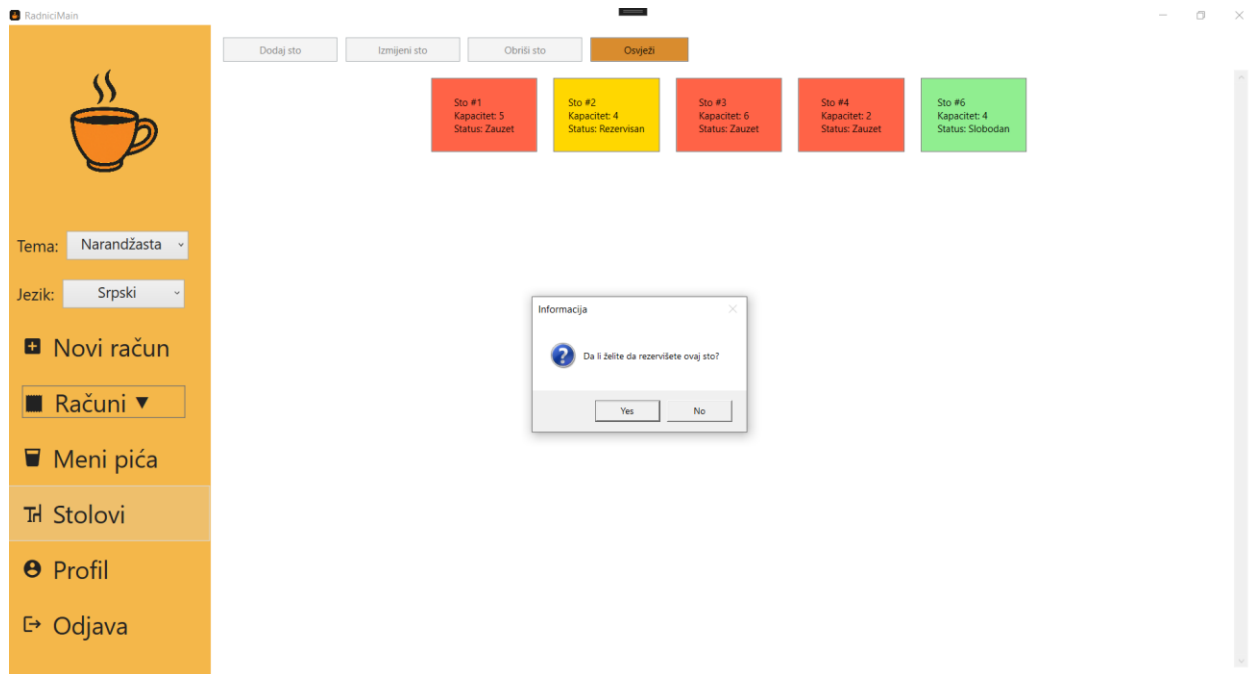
RadniciMain

Tema: Narandžasta

Jezik: Srpski

Novi račun

Računi ▼

Meni pića

Stolovi

Profil

Odjava

Dodaj sto | Izmijeni sto | Obriši sto | Osvježi

Sto #1
Kapacitet: 5
Status: Zauzet

Sto #2
Kapacitet: 4
Status: Rezervisan

Sto #3
Kapacitet: 6
Status: Zauzet

Sto #4
Kapacitet: 2
Status: Zauzet

Sto #6
Kapacitet: 4
Status: Slobodan

Informacija

Da li želite da rezervišete ovaj sto?

Yes No